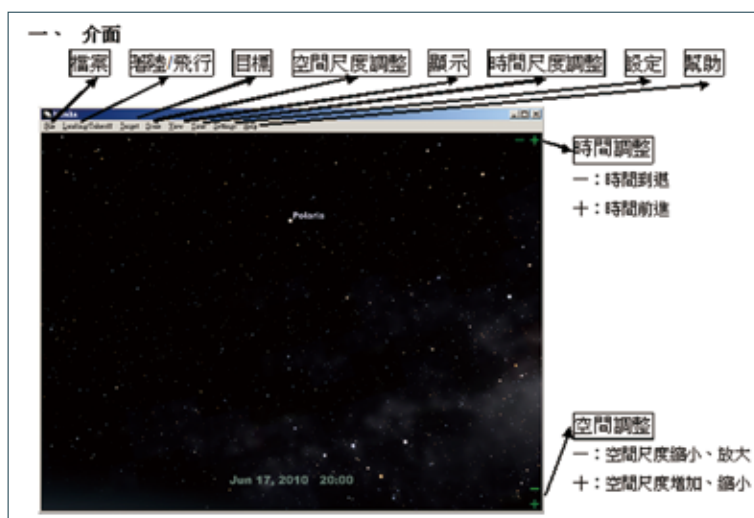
一、 介面

檔案 著陸/飛行 目標 空間尺度調整 顯示 時間尺度調整 設定 幫助

Celestia

File Landing/Takeoff Target Scale View Time Settings Help

Polaris

Jun 17, 2010 20:00

時間調整

一：時間倒退

十：時間前進

空間調整

一：空間尺度縮小、放大

十：空間尺度增加、縮小